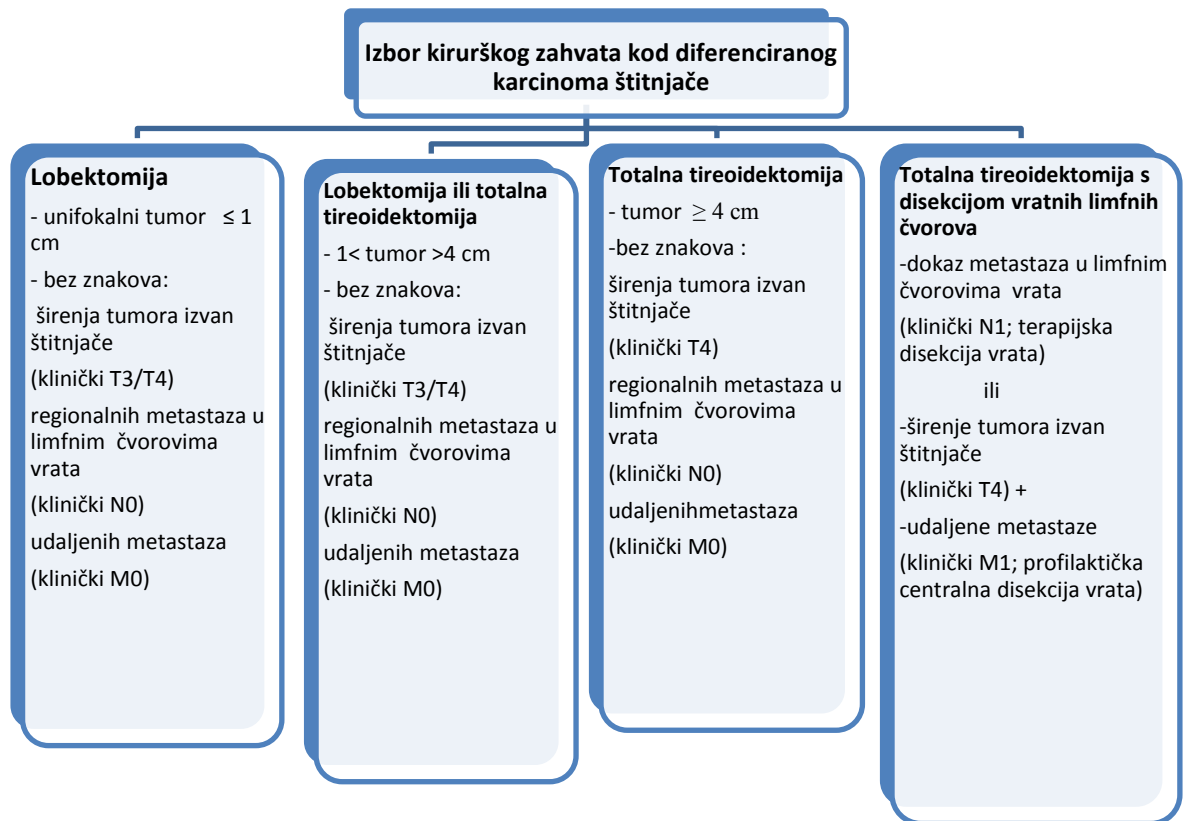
Izbor kirurškog zahvata kod diferenciranog karcinoma štitnjače

Lobektomija

- unifokalni tumor $\leq 1$ cm

- bez znakova:

širenja tumora izvan štitnjače

(klinički T3/T4)

regionalnih metastaza u limfnim čvorovima vrata

(klinički N0)

udaljenih metastaza

(klinički M0)

Lobektomija ili totalna tireoidektomija

- 1< tumor >4 cm

- bez znakova:

širenja tumora izvan štitnjače

(klinički T3/T4)

regionalnih metastaza u limfnim čvorovima vrata

(klinički N0)

udaljenih metastaza

(klinički M0)

Totalna tireoidektomija

- tumor $\geq 4$ cm

-bez znakova :

širenja tumora izvan štitnjače

(klinički T4)

regionalnih metastaza u limfnim čvorovima vrata

(klinički N0)

udaljenihmetastaza

(klinički M0)

Totalna tireoidektomija s disekcijom vratnih limfnih čvorova

-dokaz metastaza u limfnim čvorovima vrata

(klinički N1; terapijska disekcija vrata)

ili

-širenje tumora izvan štitnjače

(klinički T4) +

-udaljene metastaze

(klinički M1; profilaktička centralna disekcija vrata)